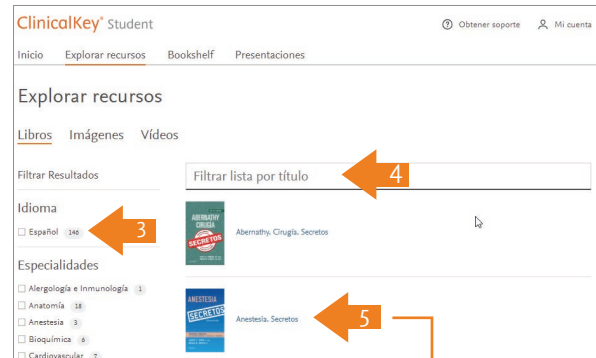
ClinicalKey® Student

Obtener soporte  Mi cuenta

Inicio  Explorar recursos  Bookshelf  Presentaciones

Explorar recursos

Libros  Imágenes  Vídeos

Filtrar Resultados

Filtrar lista por título

4

Idioma

Español 146

3

Abernathy. Cirugía. Secretos

ABERNATHY CIRUGÍA SECRETOS

Especialidades

Alergología e Inmunología 1

Anatomía 18

Anestesia 3

Bioquímica 6

Cardiovascular 7

ANESTESIA SECRETOS

Anestesia. Secretos

5